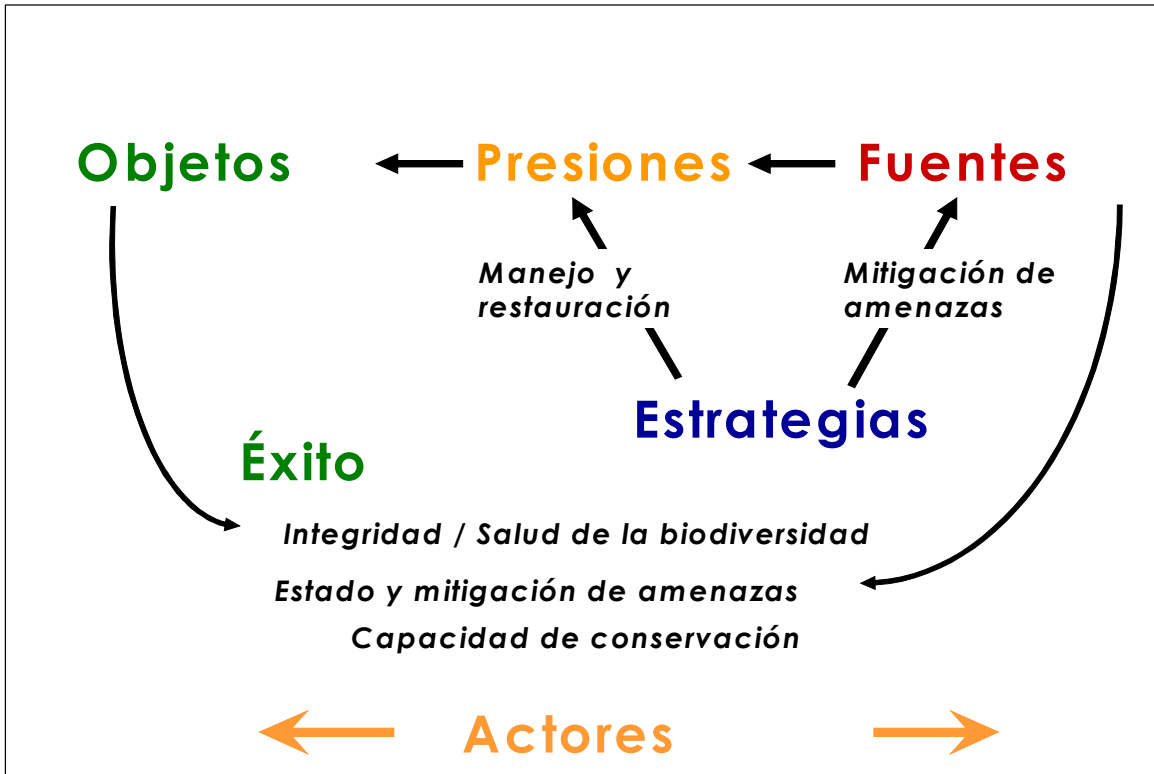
Objetos Presiones Fuentes

Manejo y restauración

Mitigación de amenazas

Estrategias

Éxito

Integridad / Salud de la biodiversidad

Estado y mitigación de amenazas

Capacidad de conservación

Actores